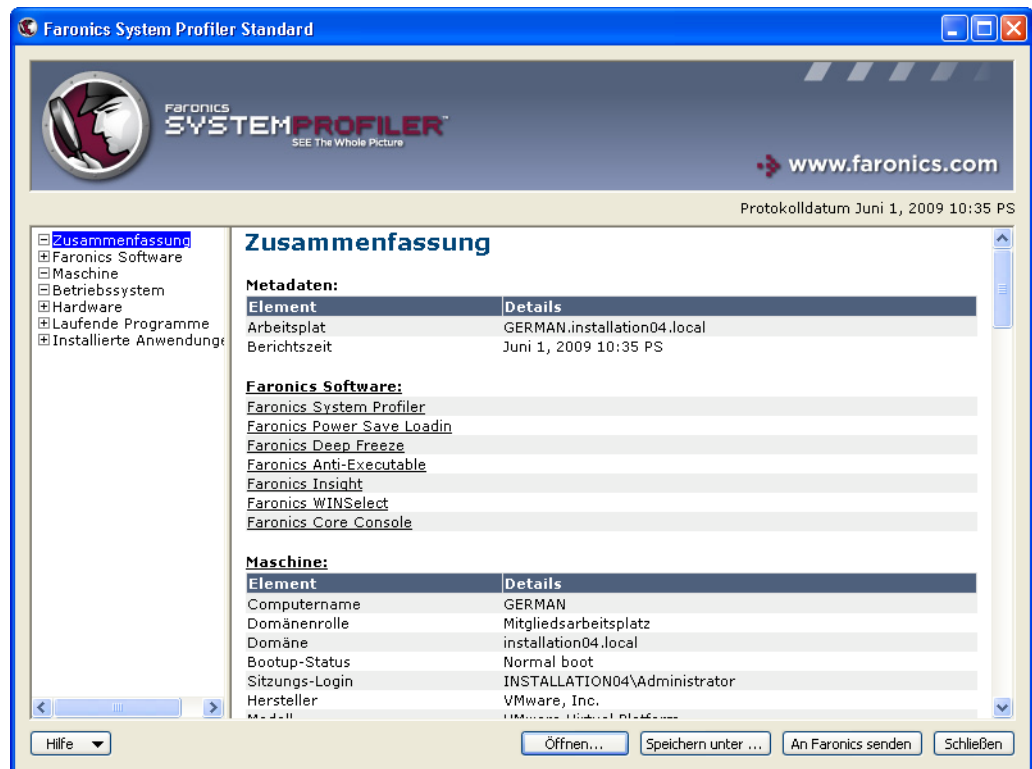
Faronics System Profiler Standard

Faronics
SYSTEMPROFILER
SEE The Whole Picture

www.faronics.com

Protokolldatum Juni 1, 2009 10:35 PS

⊟Zusammenfassung
⊞Faronics Software
⊟Maschine
⊟Betriebssystem
⊞Hardware
⊞Laufende Programme
⊞Installierte Anwendunge

Zusammenfassung

Metadaten:

| Element | Details |
|---|---|
| Arbeitsplat | GERMAN.installation04.local |
| Berichtszeit | Juni 1, 2009 10:35 PS |

Faronics Software:

Faronics System Profiler
Faronics Power Save Loadin
Faronics Deep Freeze
Faronics Anti-Executable
Faronics Insight
Faronics WINSelect
Faronics Core Console

Maschine:

| Element | Details |
|---|---|
| Computername | GERMAN |
| Domänenrolle | Mitgliedsarbeitsplatz |
| Domäne | installation04.local |
| Bootup-Status | Normal boot |
| Sitzungs-Login | INSTALLATION04\Administrator |
| Hersteller | VMware, Inc. |
| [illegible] | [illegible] |

Hilfe

Öffnen...

Speichern unter ...

An Faronics senden

Schließen